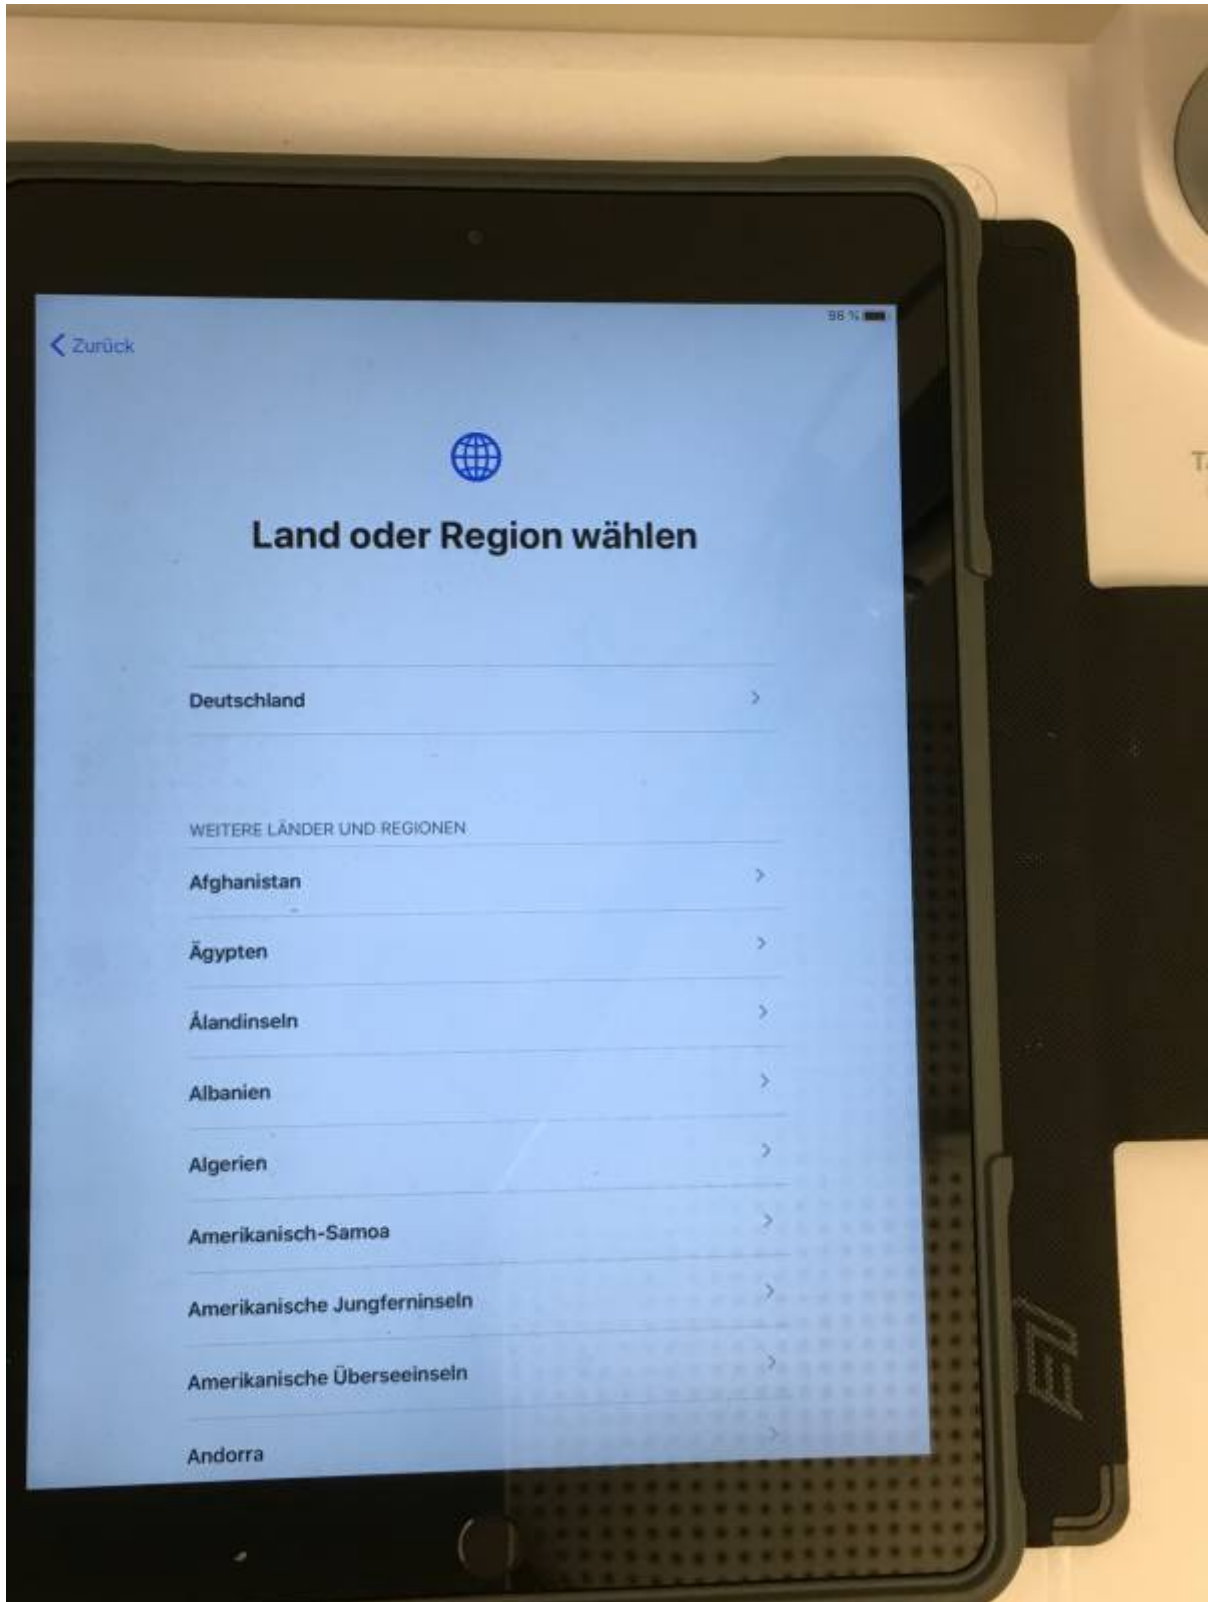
98 %

Zurück

Land oder Region wählen

Deutschland

WEITERE LÄNDER UND REGIONEN

Afghanistan

Ägypten

Ålandinseln

Albanien

Algerien

Amerikanisch-Samoa

Amerikanische Jungferninseln

Amerikanische Überseeinseln

Andorra

T